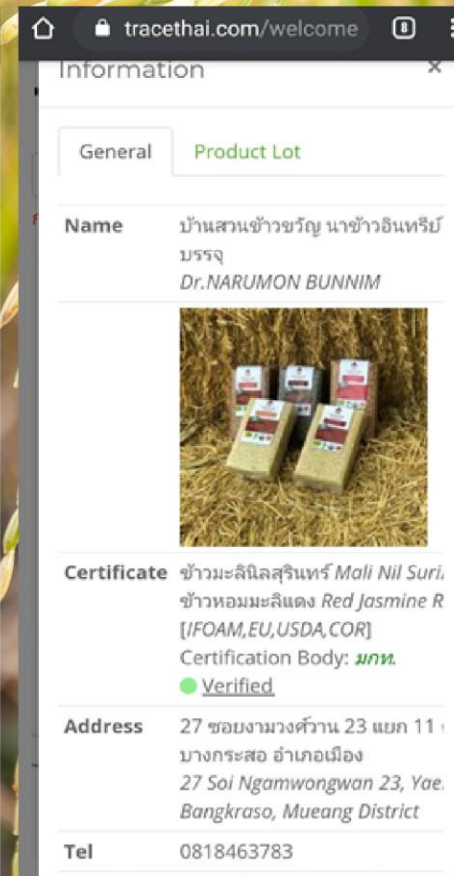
tracethai.com/welcome 8

Information ×

General Product Lot

| | |
|---|---|
| Name | บ้านสวนข้าวขวัญ นาข้าวอินทรีย์ บรรจุ Dr.NARUMON BUNNIM |
| Certificate | ข้าวมะลินิลสุรินทร์ Mali Nil Suri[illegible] ข้าวหอมมะลิแดง Red Jasmine R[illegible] [IFOAM,EU,USDA,COR] Certification Body: มกท. Verified |
| Address | 27 ซอยงามวงศ์วาน 23 แยก 11 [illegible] บางกระสอ อำเภอเมือง 27 Soi Ngamwongwan 23, Yae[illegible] Bangkraso, Mueang District |
| Tel | 0818463783 |